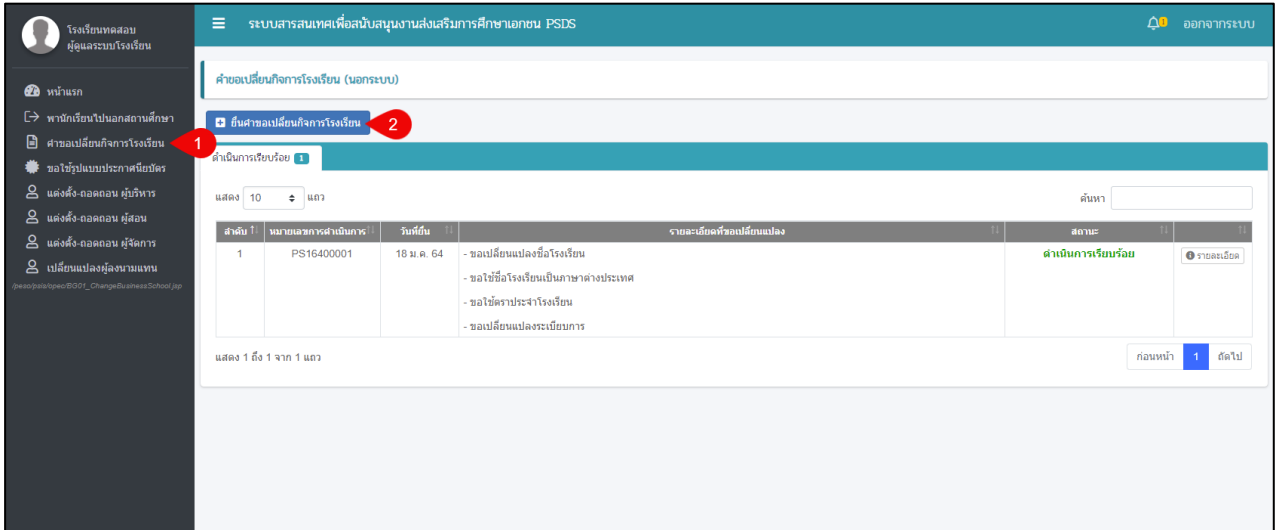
โรงเรียนทดสอบ
ผู้ดูแลระบบโรงเรียน

หน้าแรก
พานักเรียนไปนอกสถานศึกษา
คำขอเปลี่ยนกิจการโรงเรียน
ขอใช้รูปแบบประกาศนียบัตร
แต่งตั้ง-ถอดถอน ผู้บริหาร
แต่งตั้ง-ถอดถอน ผู้สอน
แต่งตั้ง-ถอดถอน ผู้จัดการ
เปลี่ยนแปลงผู้ลงนามแทน
/peso/psis/opeo/BG01_ChangeBusinessSchool.jsp

ระบบสารสนเทศเพื่อสนับสนุนงานส่งเสริมการศึกษาเอกชน PSDS
ออกจากระบบ

คำขอเปลี่ยนกิจการโรงเรียน (นอกระบบ)

ยื่นคำขอเปลี่ยนกิจการโรงเรียน

1
2

ดำเนินการเรียบร้อย 1

แสดง 10 แถว
ค้นหา

| ลำดับ | หมายเลขการดำเนินการ | วันที่ยื่น | รายละเอียดที่ขอเปลี่ยนแปลง | สถานะ | |
|---|---|---|---|---|---|
| 1 | PS16400001 | 18 ม.ค. 64 | - ขอเปลี่ยนแปลงชื่อโรงเรียน<br>- ขอใช้ชื่อโรงเรียนเป็นภาษาต่างประเทศ<br>- ขอใช้ตราประจำโรงเรียน<br>- ขอเปลี่ยนแปลงระเบียบการ | ดำเนินการเรียบร้อย | รายละเอียด |

แสดง 1 ถึง 1 จาก 1 แถว
ก่อนหน้า 1 ถัดไป